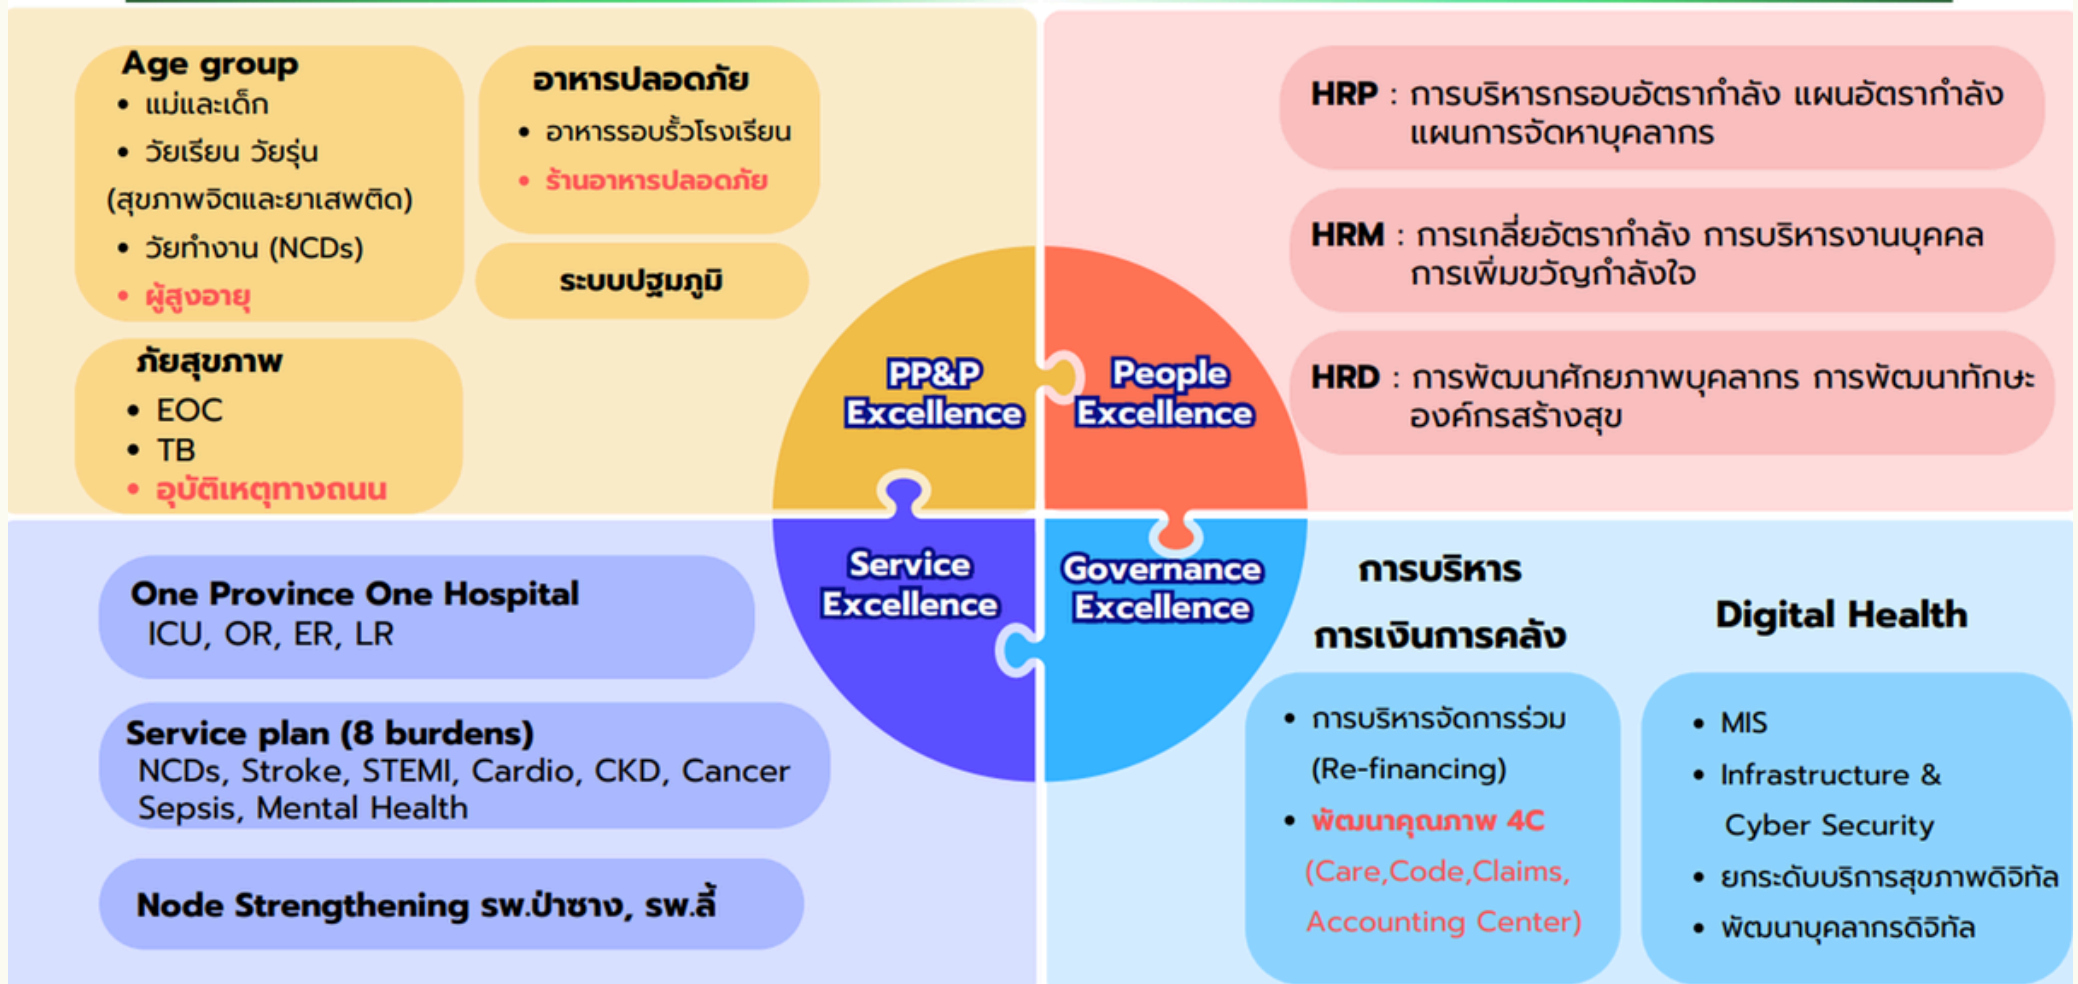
Age group
• แม่และเด็ก
• วัยเรียน วัยรุ่น (สุขภาพจิตและยาเสพติด)
• วัยทำงาน (NCDs)
• ผู้สูงอายุ

อาหารปลอดภัย
• อาหารรอบรั้วโรงเรียน
• ร้านอาหารปลอดภัย

ระบบปฐมภูมิ

ภัยสุขภาพ
• EOC
• TB
• อุบัติเหตุทางถนน

HRP : การบริหารกรอบอัตรากำลัง แผนอัตรากำลัง แผนการจัดหาบุคลากร

HRM : การเกลี่ยอัตรากำลัง การบริหารงานบุคคล การเพิ่มขวัญกำลังใจ

HRD : การพัฒนาศักยภาพบุคลากร การพัฒนาทักษะ องค์กรสร้างสุข

PP&P Excellence

People Excellence

Service Excellence

Governance Excellence

One Province One Hospital
ICU, OR, ER, LR

Service plan (8 burdens)
NCDs, Stroke, STEMI, Cardio, CKD, Cancer Sepsis, Mental Health

Node Strengthening รพ.ป่าซาง, รพ.ลี้

การบริหาร การเงินการคลัง
• การบริหารจัดการร่วม (Re-financing)
• พัฒนาคุณภาพ 4C (Care,Code,Claims, Accounting Center)

Digital Health
• MIS
• Infrastructure & Cyber Security
• ยกระดับบริการสุขภาพดิจิทัล
• พัฒนาบุคลากรดิจิทัล